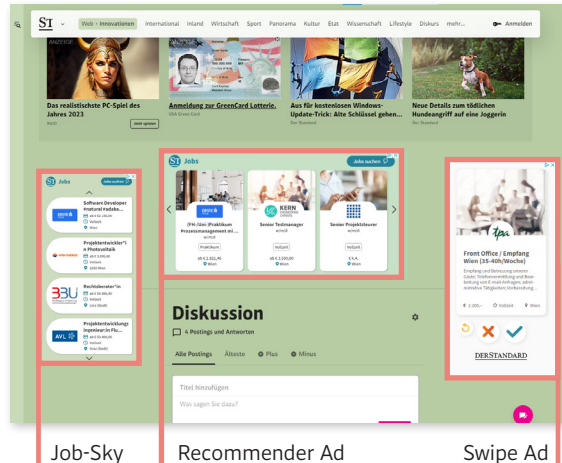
ST Web › Innovationen International Inland Wirtschaft Sport Panorama Kultur Etat Wissenschaft Lifestyle Diskurs mehr... Anmelden

ANZEIGE

Das realistischste PC-Spiel des Jahres 2023
RAID
Jetzt spielen

Anmeldung zur GreenCard Lotterie.
USA Green Card

Aus für kostenlosen Windows-Update-Trick: Alle Schlüssel gehen...
Der Standard

Neue Details zum tödlichen Hundeangriff auf eine Joggerin
Der Standard

ST Jobs
Jobs suchen

Software Developer motural Fedsbo...
ab € 52.200,00
Vollzeit
Wien

Projektentwickler*in Photovoltaik
ab € 3.495,00
Vollzeit
1030 Wien

Rechtsberater*in
ab € 53.000,00
Vollzeit
Linz (Stadt)

Projektentwicklungs­ingenieur:in Flu...
ab € 60.000,00
Vollzeit
Graz (Stadt)

ST Jobs
Jobs suchen

(FH-/Uni-)Praktikum Prozessmanagement m...
Praktikum
ab € 2.322,40
Wien

KERN
Senior Testmanager
Vollzeit
ab € 2.000,00
Wien

Senior Projektsteurer
Vollzeit
k.A.
Wien

Diskussion
4 Postings und Antworten

Alle Postings Älteste Plus Minus

Titel hinzufügen
Was sagen Sie dazu?

tpa
Front Office / Empfang (m/w/d) 35-40h/Woche
Empfang und Betreuung unserer Gäste; Telefonvermittlung und Bearbeitung von E-mail-Anfragen; administrative Tätigkeiten; Vorbereitung...
€ 2.300,- Vollzeit Wien

DERSTANDARD

Job-Sky
Recommender Ad
Swipe Ad